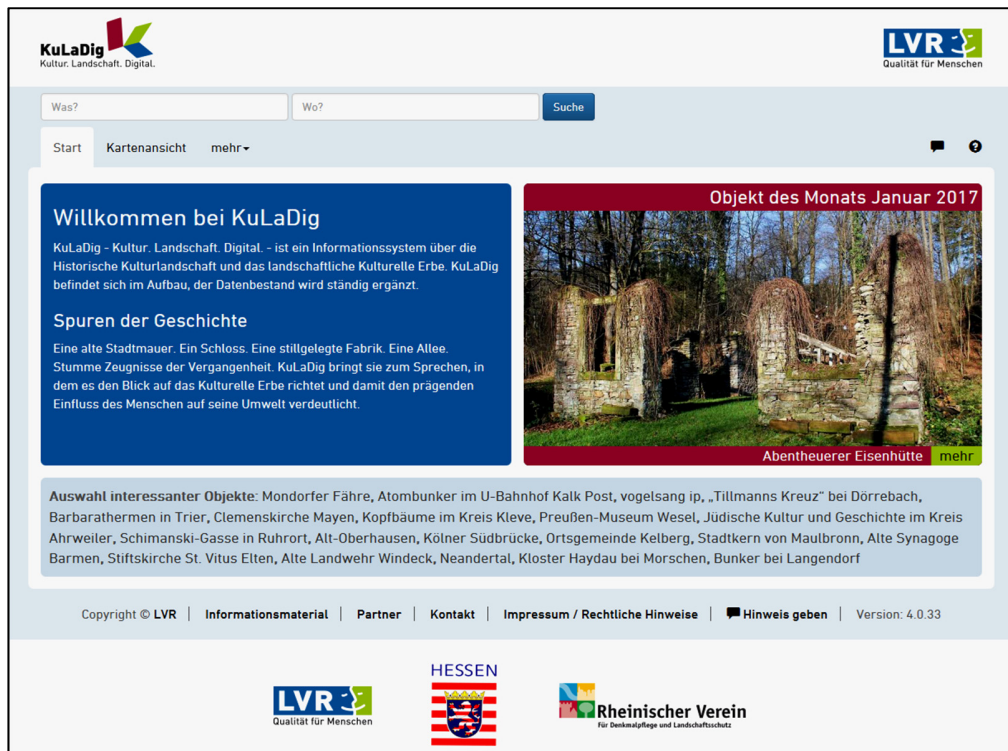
KuLaDig
Kultur. Landschaft. Digital.

LVR
Qualität für Menschen

Was?
Wo?
Suche

Start
Kartenansicht
mehr

Willkommen bei KuLaDig
KuLaDig - Kultur. Landschaft. Digital. - ist ein Informationssystem über die Historische Kulturlandschaft und das landschaftliche Kulturelle Erbe. KuLaDig befindet sich im Aufbau, der Datenbestand wird ständig ergänzt.

Spuren der Geschichte
Eine alte Stadtmauer. Ein Schloss. Eine stillgelegte Fabrik. Eine Allee. Stumme Zeugnisse der Vergangenheit. KuLaDig bringt sie zum Sprechen, in dem es den Blick auf das Kulturelle Erbe richtet und damit den prägenden Einfluss des Menschen auf seine Umwelt verdeutlicht.

Objekt des Monats Januar 2017
Abentheuerer Eisenhütte
mehr

Auswahl interessanter Objekte: Mondorfer Fähre, Atombunker im U-Bahnhof Kalk Post, vogelsang ip, „Tillmanns Kreuz" bei Dörrebach, Barbarathermen in Trier, Clemenskirche Mayen, Kopfbäume im Kreis Kleve, Preußen-Museum Wesel, Jüdische Kultur und Geschichte im Kreis Ahrweiler, Schimanski-Gasse in Ruhrort, Alt-Oberhausen, Kölner Südbrücke, Ortsgemeinde Kelberg, Stadtkern von Maulbronn, Alte Synagoge Barmen, Stiftskirche St. Vitus Elten, Alte Landwehr Windeck, Neandertal, Kloster Haydau bei Morschen, Bunker bei Langendorf

Copyright © LVR | Informationsmaterial | Partner | Kontakt | Impressum / Rechtliche Hinweise | Hinweis geben | Version: 4.0.33

LVR
Qualität für Menschen

HESSEN

Rheinischer Verein
Für Denkmalpflege und Landschaftsschutz